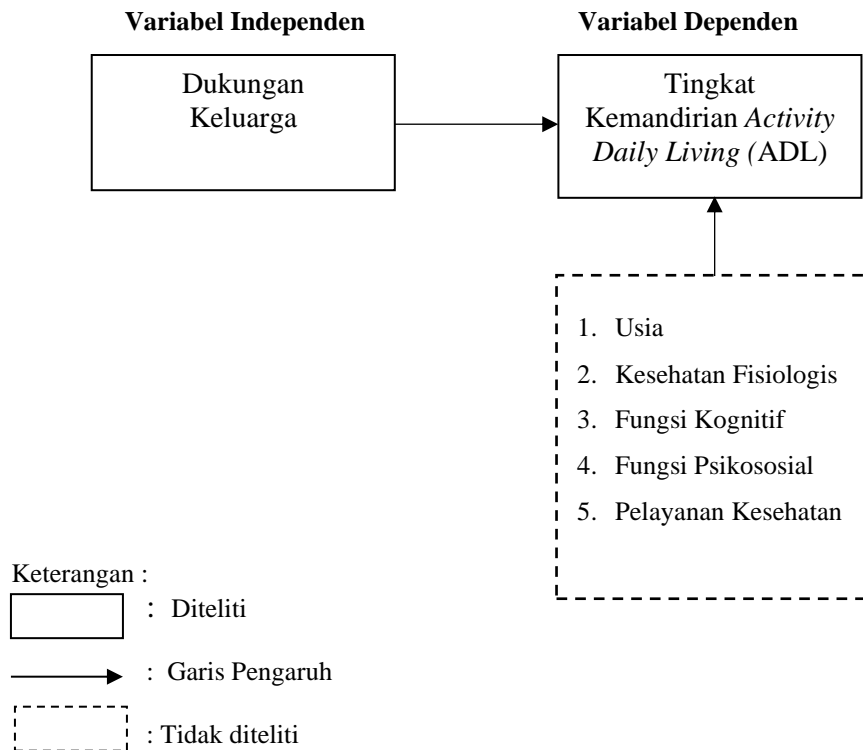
**Variabel Independen**

**Variabel Dependen**

Dukungan Keluarga

Tingkat Kemandirian *Activity Daily Living (*ADL)

1. Usia
2. Kesehatan Fisiologis
3. Fungsi Kognitif
4. Fungsi Psikososial
5. Pelayanan Kesehatan

Keterangan :

: Diteliti

: Garis Pengaruh

: Tidak diteliti